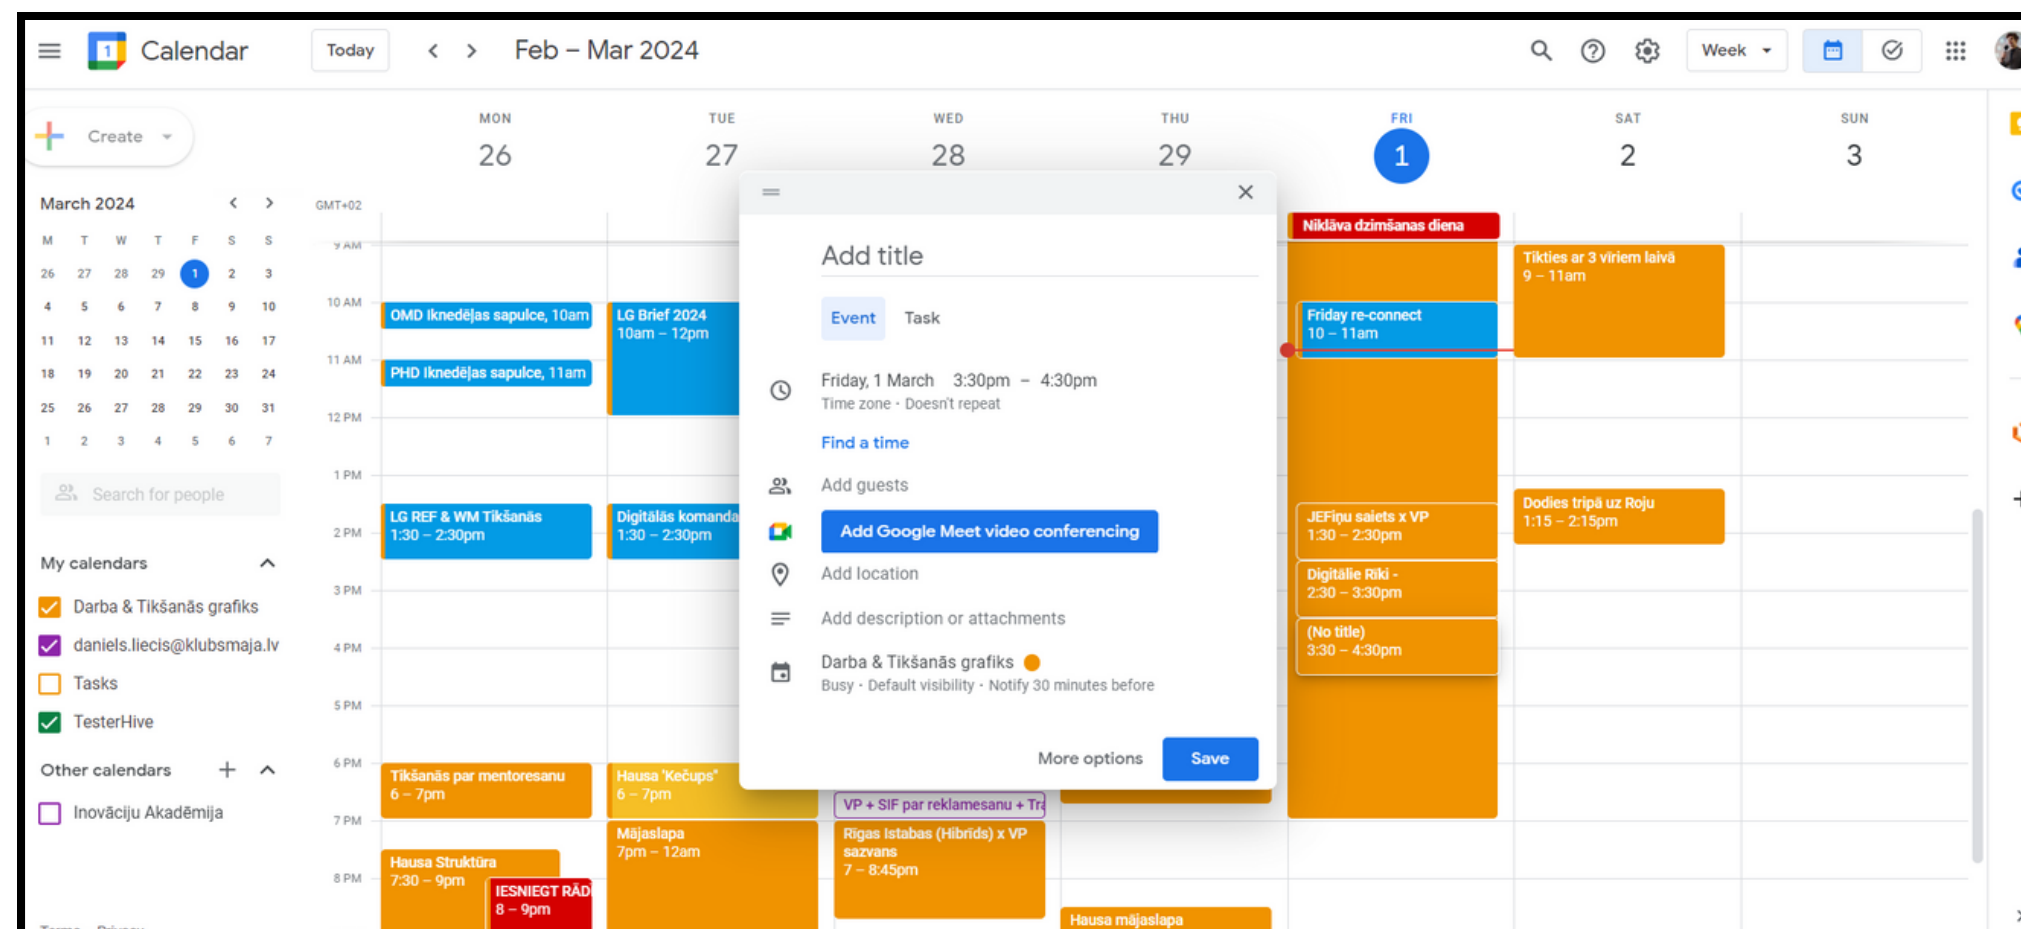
Calendar

Today

Feb – Mar 2024

Week

Create

March 2024

| M | T | W | T | F | S | S |
|---|---|---|---|---|---|---|
| 26 | 27 | 28 | 29 | 1 | 2 | 3 |
| 4 | 5 | 6 | 7 | 8 | 9 | 10 |
| 11 | 12 | 13 | 14 | 15 | 16 | 17 |
| 18 | 19 | 20 | 21 | 22 | 23 | 24 |
| 25 | 26 | 27 | 28 | 29 | 30 | 31 |
| 1 | 2 | 3 | 4 | 5 | 6 | 7 |

Search for people

My calendars

Darba & Tikšanās grafiks

daniels.liecis@klubsmaja.lv

Tasks

TesterHive

Other calendars

Inovāciju Akadēmija

GMT+02

MON 26
TUE 27
WED 28
THU 29
FRI 1
SAT 2
SUN 3

9 AM
10 AM
11 AM
12 PM
1 PM
2 PM
3 PM
4 PM
5 PM
6 PM
7 PM
8 PM

OMD Iknedēļas sapulce, 10am

PHD Iknedēļas sapulce, 11am

LG REF & WM Tikšanās
1:30 – 2:30pm

Tikšanās par mentoresanu
6 – 7pm

Hausa Struktūra
7:30 – 9pm

IESNIEGT RĀD
8 – 9pm

LG Brief 2024
10am – 12pm

Digitālās komanda
1:30 – 2:30pm

Hausa "Kečups"
6 – 7pm

Mājaslapa
7pm – 12am

VP + SIF par reklamesanu + Tra

Rigas Istabas (Hibrīds) x VP sazvans
7 – 8:45pm

Hausa mājaslapa

Niklāva dzimšanas diena

Friday re-connect
10 – 11am

JEFiņu saiets x VP
1:30 – 2:30pm

Digitālie Rīki -
2:30 – 3:30pm

(No title)
3:30 – 4:30pm

Tikties ar 3 vīriem laivā
9 – 11am

Dodies tripā uz Roju
1:15 – 2:15pm

Add title

Event

Task

Friday, 1 March 3:30pm – 4:30pm
Time zone · Doesn't repeat

Find a time

Add guests

Add Google Meet video conferencing

Add location

Add description or attachments

Darba & Tikšanās grafiks
Busy · Default visibility · Notify 30 minutes before

More options

Save